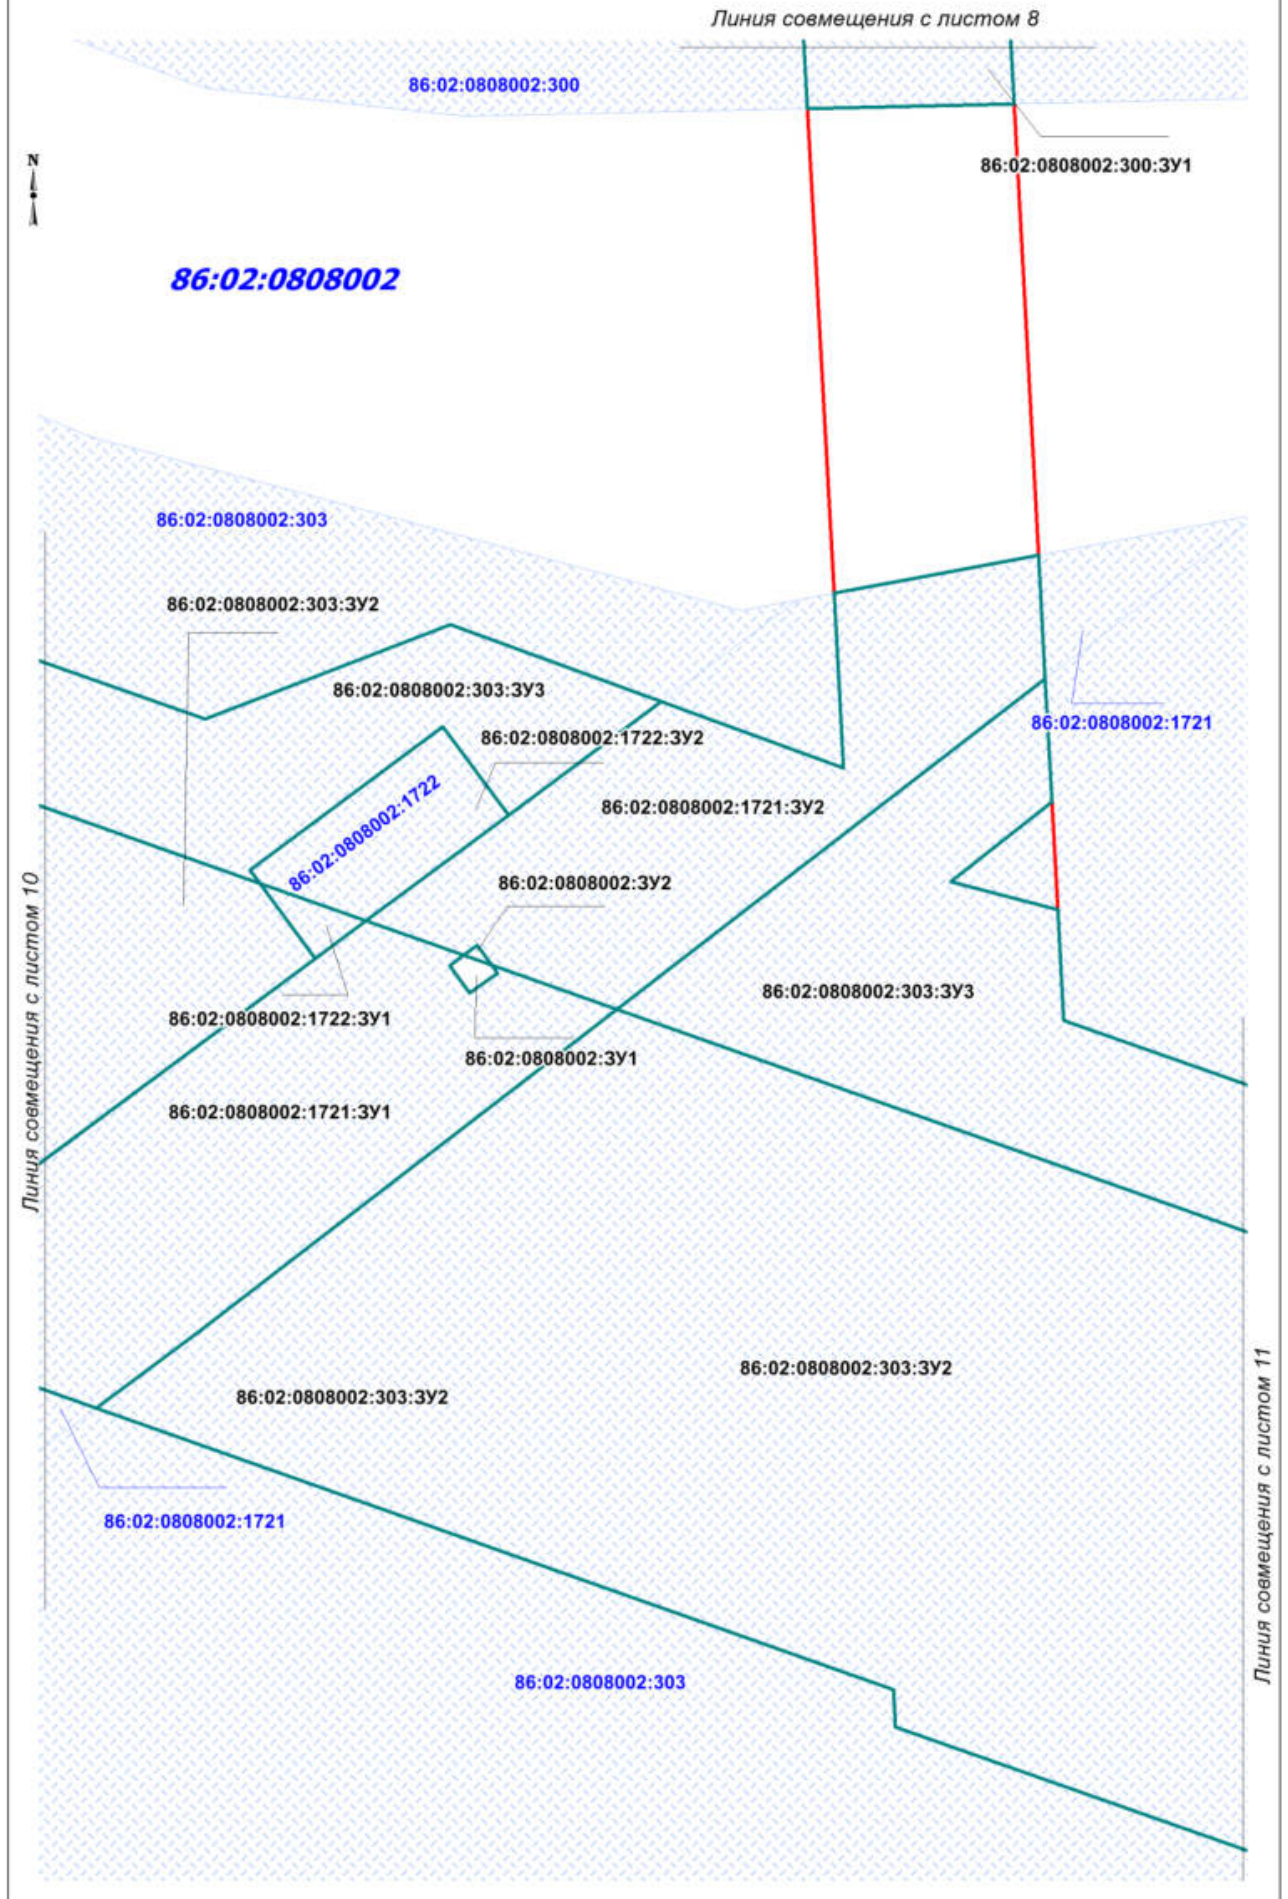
Линия совмещения с листом 8

86:02:0808002:300

86:02:0808002:300:ЗУ1

N

86:02:0808002

86:02:0808002:303

86:02:0808002:303:ЗУ2

86:02:0808002:303:ЗУ3

86:02:0808002:1722:ЗУ2

86:02:0808002:1721

86:02:0808002:1722

86:02:0808002:1721:ЗУ2

86:02:0808002:ЗУ2

Линия совмещения с листом 10

86:02:0808002:303:ЗУ3

86:02:0808002:1722:ЗУ1

86:02:0808002:ЗУ1

86:02:0808002:1721:ЗУ1

86:02:0808002:303:ЗУ2

86:02:0808002:303:ЗУ2

Линия совмещения с листом 11

86:02:0808002:1721

86:02:0808002:303